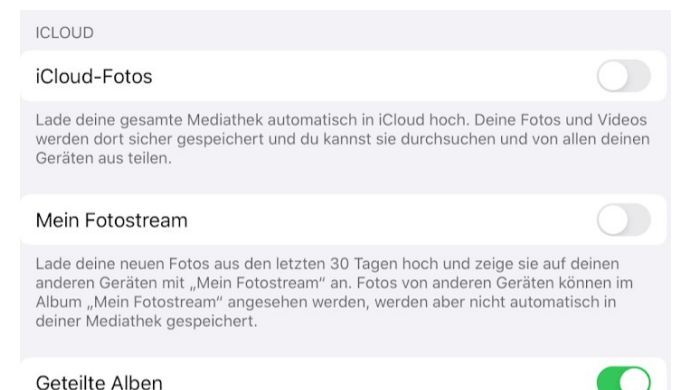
ICLOUD

iCloud-Fotos

Lade deine gesamte Mediathek automatisch in iCloud hoch. Deine Fotos und Videos werden dort sicher gespeichert und du kannst sie durchsuchen und von allen deinen Geräten aus teilen.

Mein Fotostream

Lade deine neuen Fotos aus den letzten 30 Tagen hoch und zeige sie auf deinen anderen Geräten mit „Mein Fotostream“ an. Fotos von anderen Geräten können im Album „Mein Fotostream“ angesehen werden, werden aber nicht automatisch in deiner Mediathek gespeichert.

Geteilte Alben